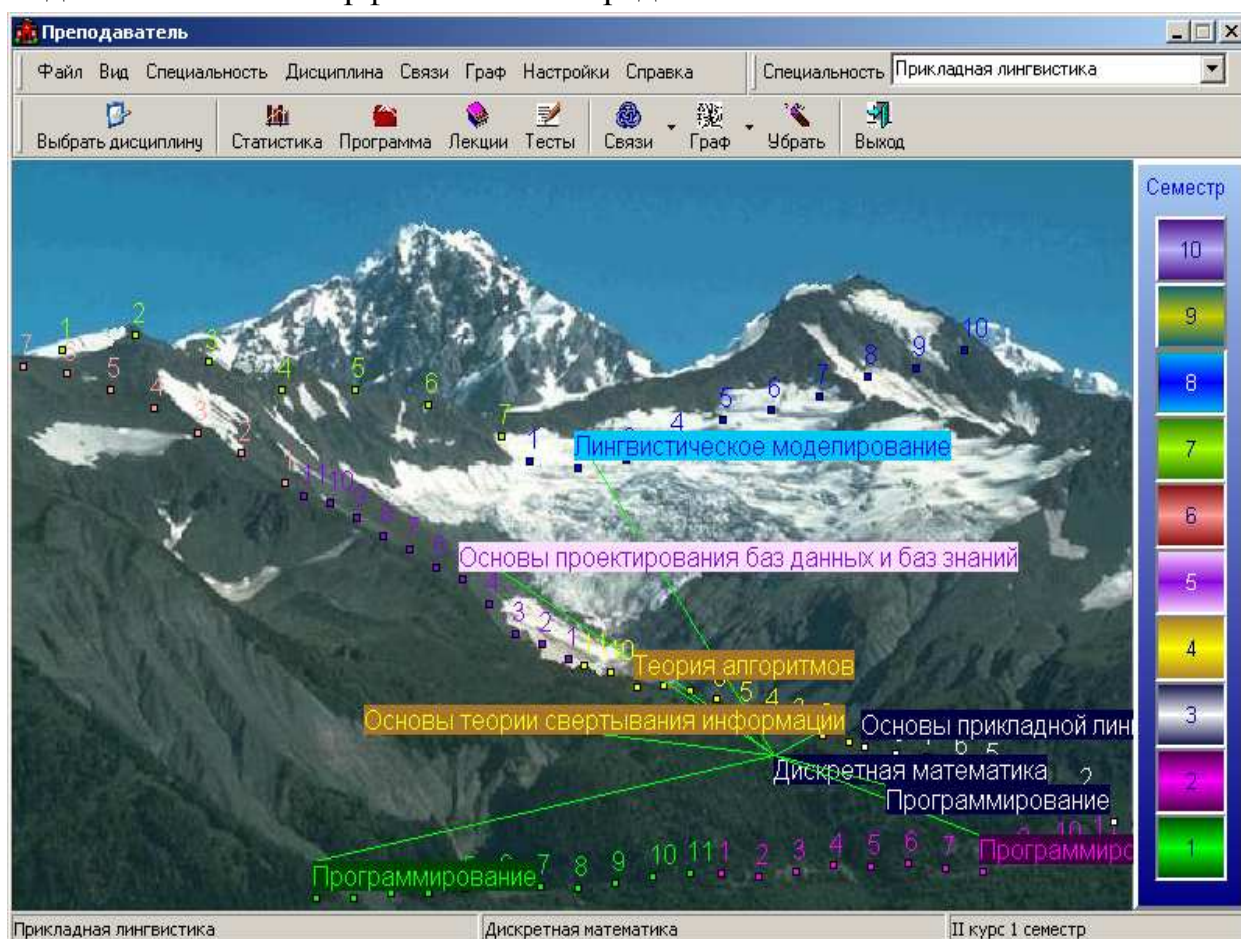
Преподаватель

Файл Вид Специальность Дисциплина Связи Граф Настройки Справка

Специальность Прикладная лингвистика

Выбрать дисциплину Статистика Программа Лекции Тесты Связи Граф Убрать Выход

Семестр

10
9
8
7
6
5
4
3
2
1

Лингвистическое моделирование

Основы проектирования баз данных и баз знаний

Теория алгоритмов

Основы теории свертывания информации

Основы прикладной линг

Дискретная математика

Программирование

Программиро

Программирование

7 1 2 3 4 5 6 7 1 2 3 4 5 6 7 8 9 10

5 4 3 2 1 11 10 9 8 7 6 5 4 3 2 1 11 10

6 5 4 2

7 8 9 10 11 1 2 3 4 5 6 7

Прикладная лингвистика

Дискретная математика

II курс 1 семестр